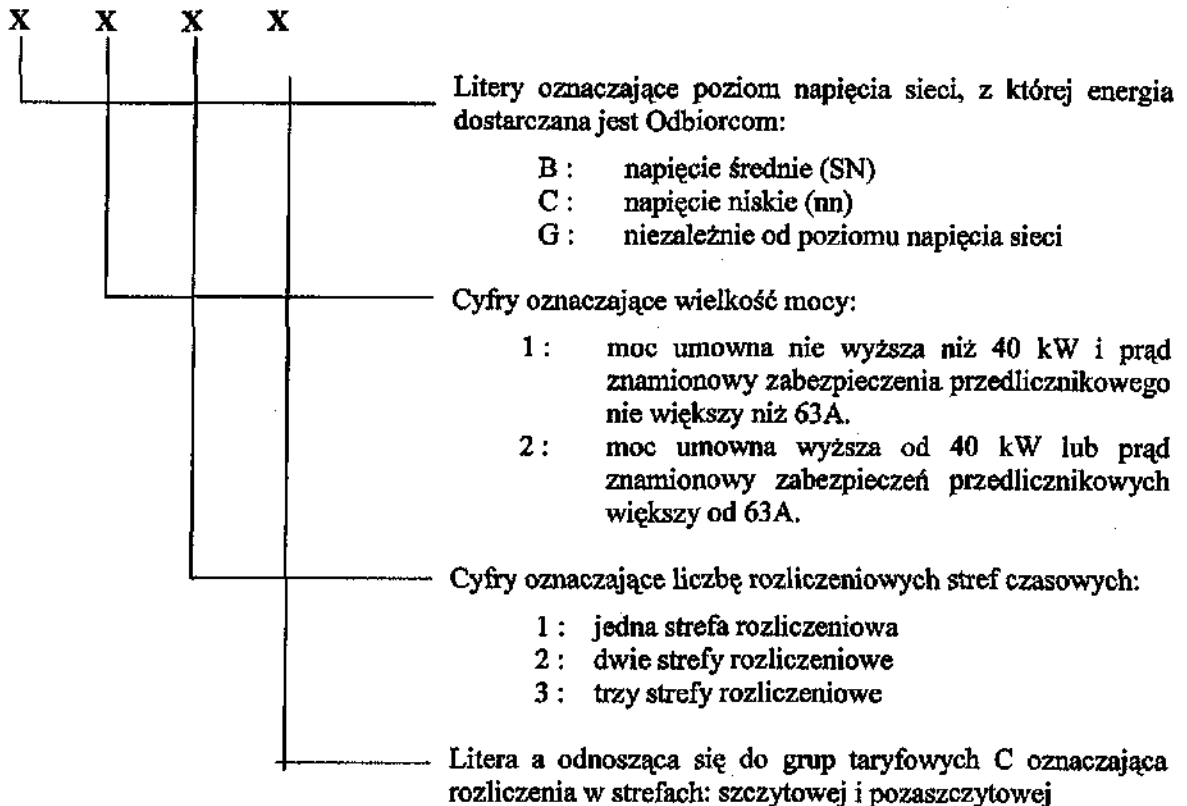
X X X X

Litery oznaczające poziom napięcia sieci, z której energia dostarczana jest Odbiorcom:

B : napięcie średnie (SN)
C : napięcie niskie (nn)
G : niezależnie od poziomu napięcia sieci

Cyfry oznaczające wielkość mocy:

1 : moc umowna nie wyższa niż 40 kW i prąd znamionowy zabezpieczenia przedlicznikowego nie większy niż 63A.
2 : moc umowna wyższa od 40 kW lub prąd znamionowy zabezpieczeń przedlicznikowych większy od 63A.

Cyfry oznaczające liczbę rozliczeniowych stref czasowych:

1 : jedna strefa rozliczeniowa
2 : dwie strefy rozliczeniowe
3 : trzy strefy rozliczeniowe

Litera a odnosząca się do grup taryfowych C oznaczająca rozliczenia w strefach: szczytowej i pozaszczytowej